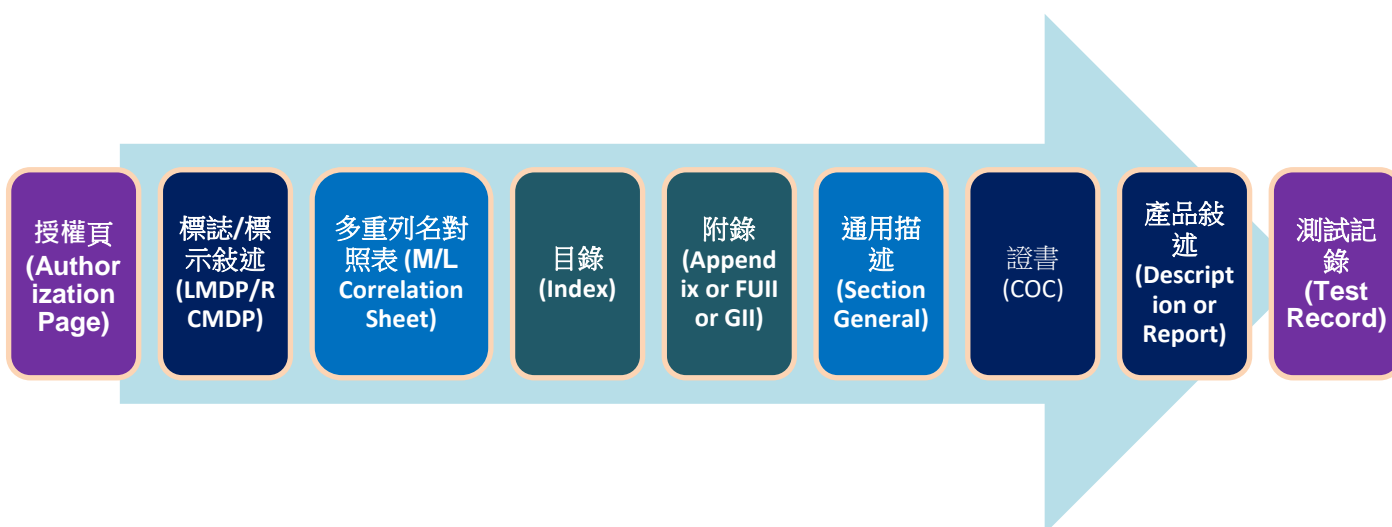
授權頁 (Authorization Page)

標誌/標示敍述 (LMDP/RCMDP)

多重列名對照表 (M/L Correlation Sheet)

目錄 (Index)

附錄 (Appendix or FUII or GII)

通用描述 (Section General)

證書 (COC)

產品敍述 (Description or Report)

測試記錄 (Test Record)